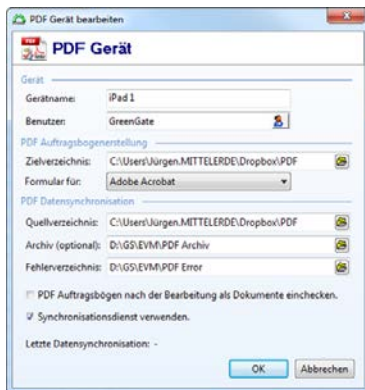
PDF Gerät bearbeiten

PDF Gerät

Gerät

Gerätname: iPad 1

Benutzer: GreenGate

PDF Auftragsbogenerstellung

Zielverzeichnis: C:\Users\Jürgen.MITTELERDE\Dropbox\PDF

Formular für: Adobe Acrobat

PDF Datensynchronisation

Quellverzeichnis: C:\Users\Jürgen.MITTELERDE\Dropbox\PDF

Archiv (optional): D:\GS\EVM\PDF Archiv

Fehlerverzeichnis: D:\GS\EVM\PDF Error

PDF Auftragsbögen nach der Bearbeitung als Dokumente einchecken.

Synchronisationsdienst verwenden.

Letzte Datensynchronisation: -

OK Abbrechen